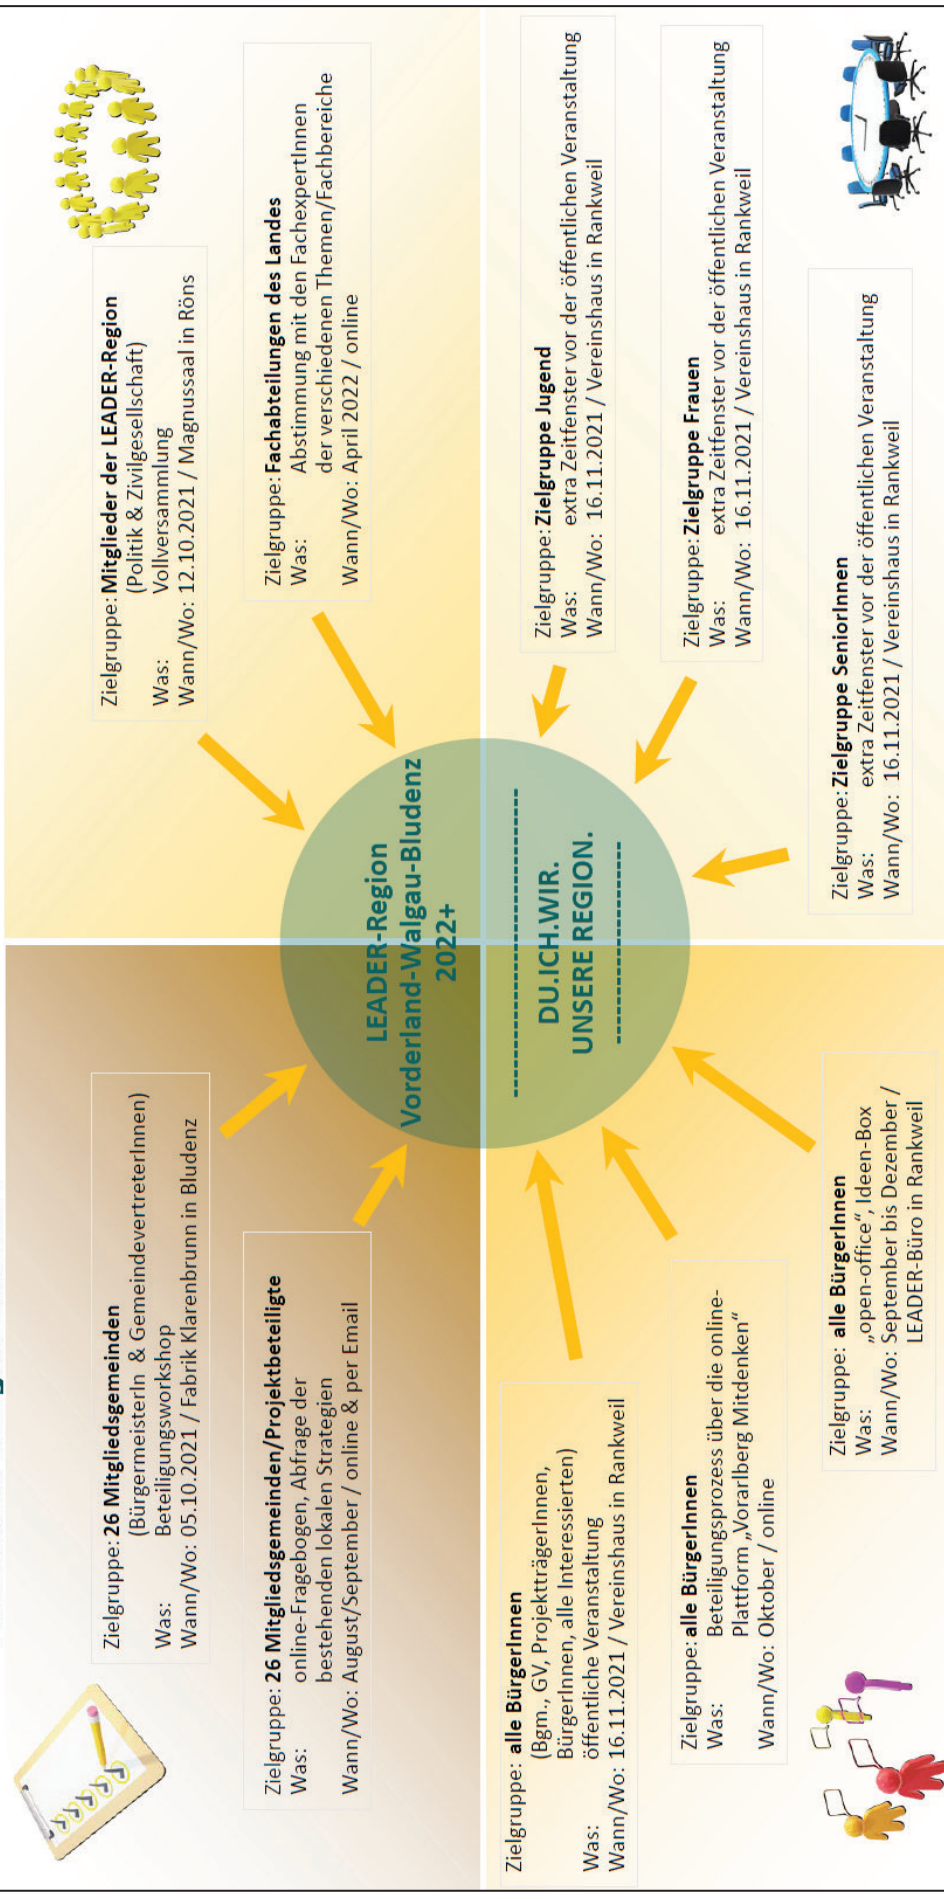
Zielgruppe: **Mitglieder der LEADER-Region**
(Politik & Zivilgesellschaft)
Was: Vollversammlung
Wann/Wo: 12.10.2021 / Magnussaal in Röns

Zielgruppe: **Fachabteilungen des Landes**
Was: Abstimmung mit den FachexpertInnen der verschiedenen Themen/Fachbereiche
Wann/Wo: April 2022 / online

Zielgruppe: **Zielgruppe Jugend**
Was: extra Zeitfenster vor der öffentlichen Veranstaltung
Wann/Wo: 16.11.2021 / Vereinshaus in Rankweil

Zielgruppe: **Zielgruppe Frauen**
Was: extra Zeitfenster vor der öffentlichen Veranstaltung
Wann/Wo: 16.11.2021 / Vereinshaus in Rankweil

Zielgruppe: **Zielgruppe SeniorInnen**
Was: extra Zeitfenster vor der öffentlichen Veranstaltung
Wann/Wo: 16.11.2021 / Vereinshaus in Rankweil

LEADER-Region
Vorderland-Walgau-Bludenz
2022+

DU.ICH.WIR.
UNSERE REGION.

Zielgruppe: **26 Mitgliedsgemeinden**
(BürgermeisterIn & GemeindevertreterInnen)
Was: Beteiligungsworkshop
Wann/Wo: 05.10.2021 / Fabrik Klarenbrunn in Bludenz

Zielgruppe: **26 Mitgliedsgemeinden/Projektbeteiligte**
Was: online-Fragebogen, Abfrage der bestehenden lokalen Strategien
Wann/Wo: August/September / online & per Email

Zielgruppe: **alle BürgerInnen**
(Bgm., GV, ProjektträgerInnen, BürgerInnen, alle Interessierten)
Was: öffentliche Veranstaltung
Wann/Wo: 16.11.2021 / Vereinshaus in Rankweil

Zielgruppe: **alle BürgerInnen**
Was: Beteiligungsprozess über die online-Plattform „Vorarlberg Mitdenken"
Wann/Wo: Oktober / online

Zielgruppe: **alle BürgerInnen**
Was: „open-office", Ideen-Box
Wann/Wo: September bis Dezember / LEADER-Büro in Rankweil